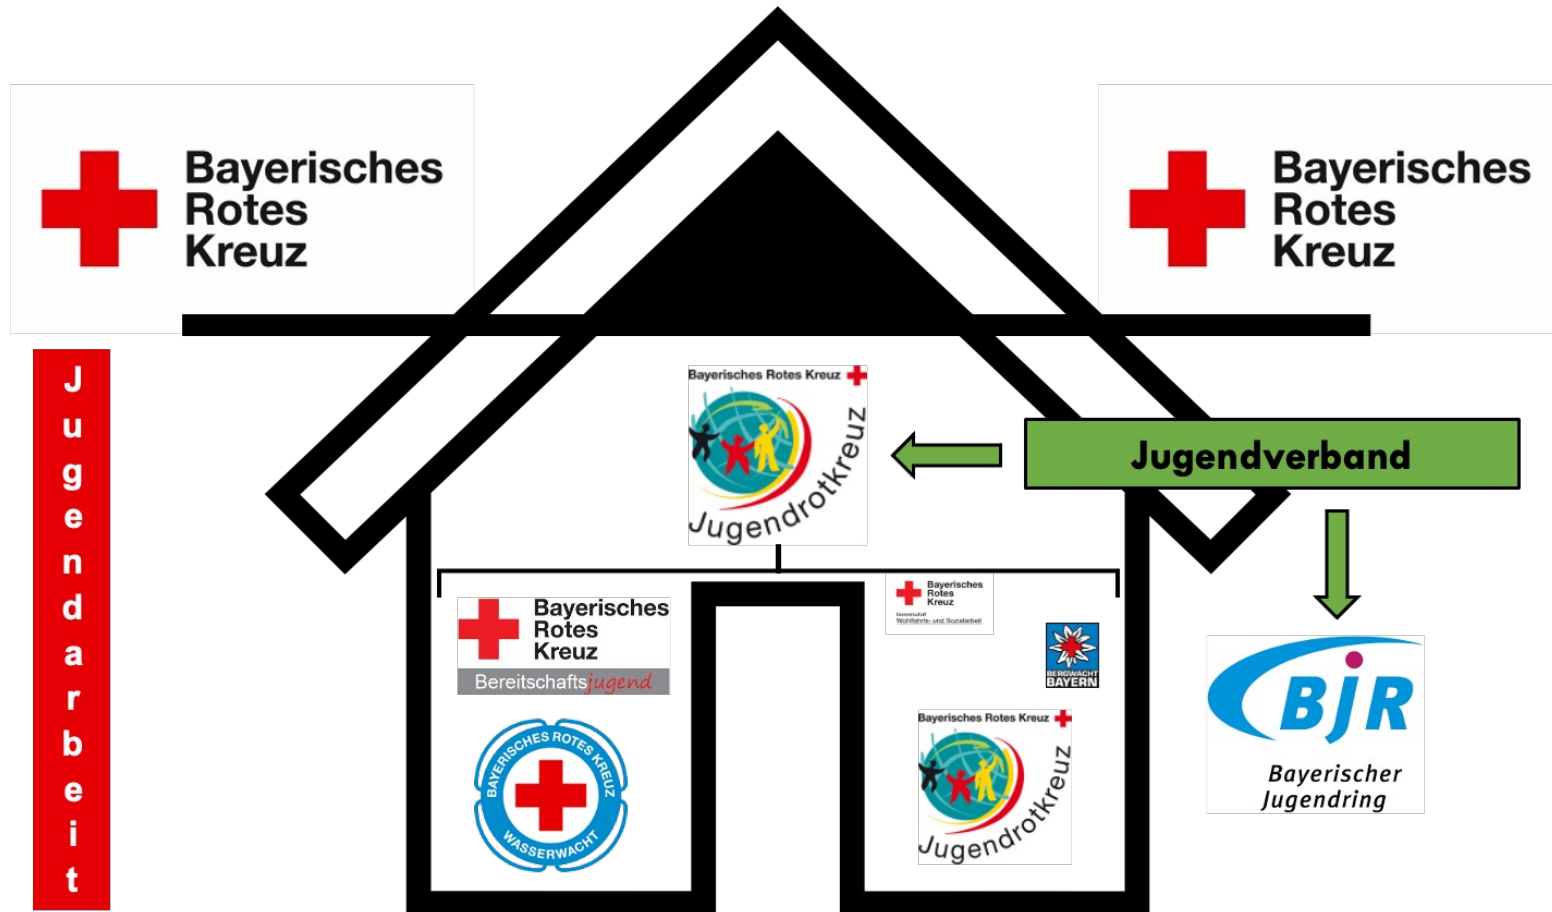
Bayerisches Rotes Kreuz

Bayerisches Rotes Kreuz

Jugendarbeit

Bayerisches Rotes Kreuz
Jugendrotkreuz

Jugendverband

Bayerisches Rotes Kreuz
Bereitschaftsjugend

Bayerisches Rotes Kreuz
Gemeinschaft Wohlfahrts- und Sozialarbeit

BERGWACHT BAYERN

BAYERISCHES ROTES KREUZ WASSERWACHT

Bayerisches Rotes Kreuz
Jugendrotkreuz

BJR
Bayerischer Jugendring